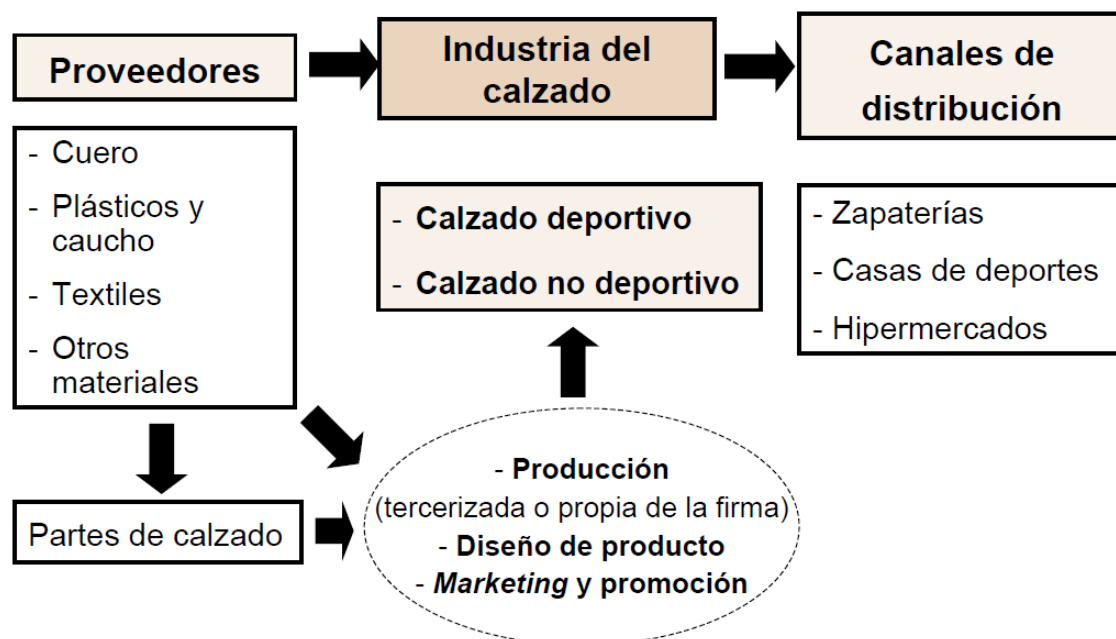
Proveedores

Industria del calzado

Canales de distribución

- Cuero
- Plásticos y caucho
- Textiles
- Otros materiales

- Calzado deportivo
- Calzado no deportivo

- Zapaterías
- Casas de deportes
- Hipermercados

Partes de calzado

- Producción
(tercerizada o propia de la firma)
- Diseño de producto
- Marketing y promoción